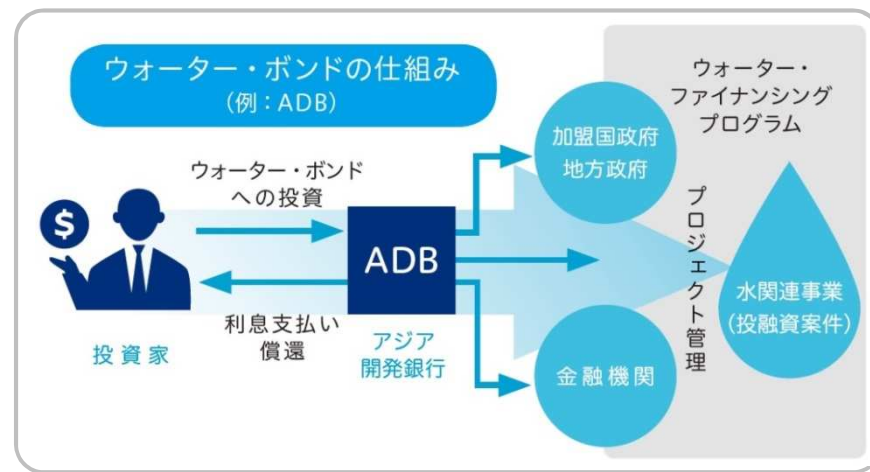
ウォーター・ボンドの仕組み
(例:ADB)

ウォーター・ファイナンシングプログラム

$

ウォーター・ボンドへの投資

ADB

利息支払い
償還

投資家

アジア開発銀行

加盟国政府
地方政府

金融機関

プロジェクト管理

水関連事業
(投融資案件)